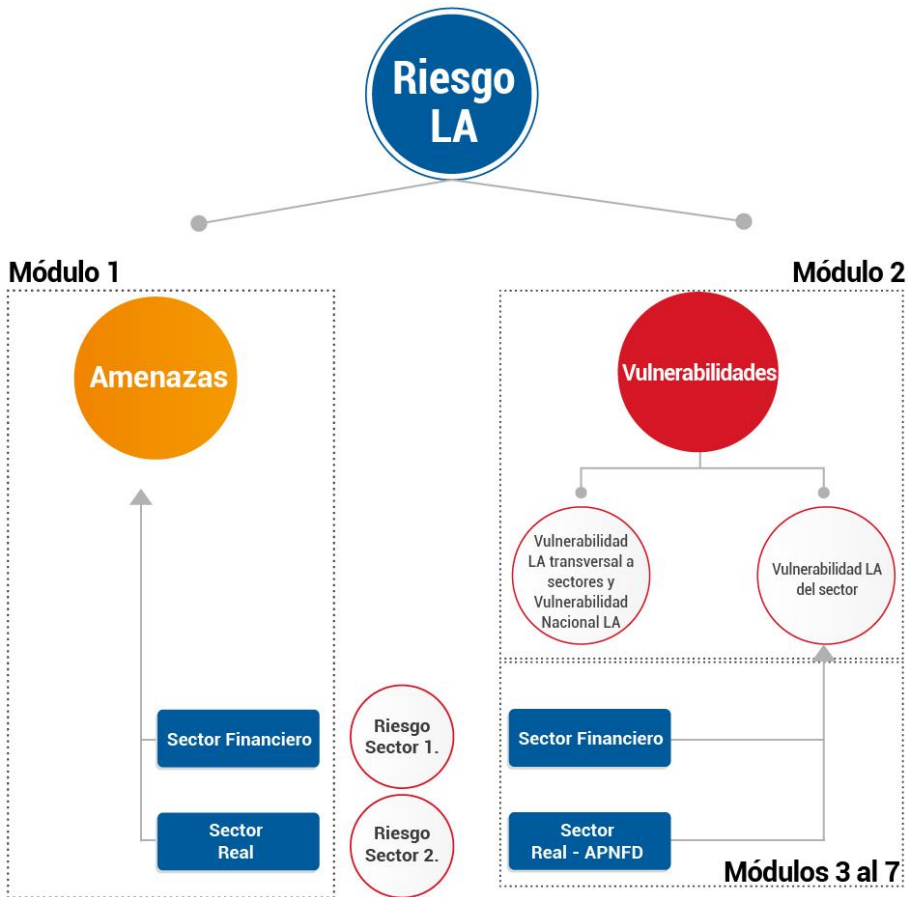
Riesgo LA

Módulo 1

Amenazas

Sector Financiero

Sector Real

Riesgo Sector 1.

Riesgo Sector 2.

Módulo 2

Vulnerabilidades

Vulnerabilidad LA transversal a sectores y Vulnerabilidad Nacional LA

Vulnerabilidad LA del sector

Sector Financiero

Sector Real - APNFD

Módulos 3 al 7